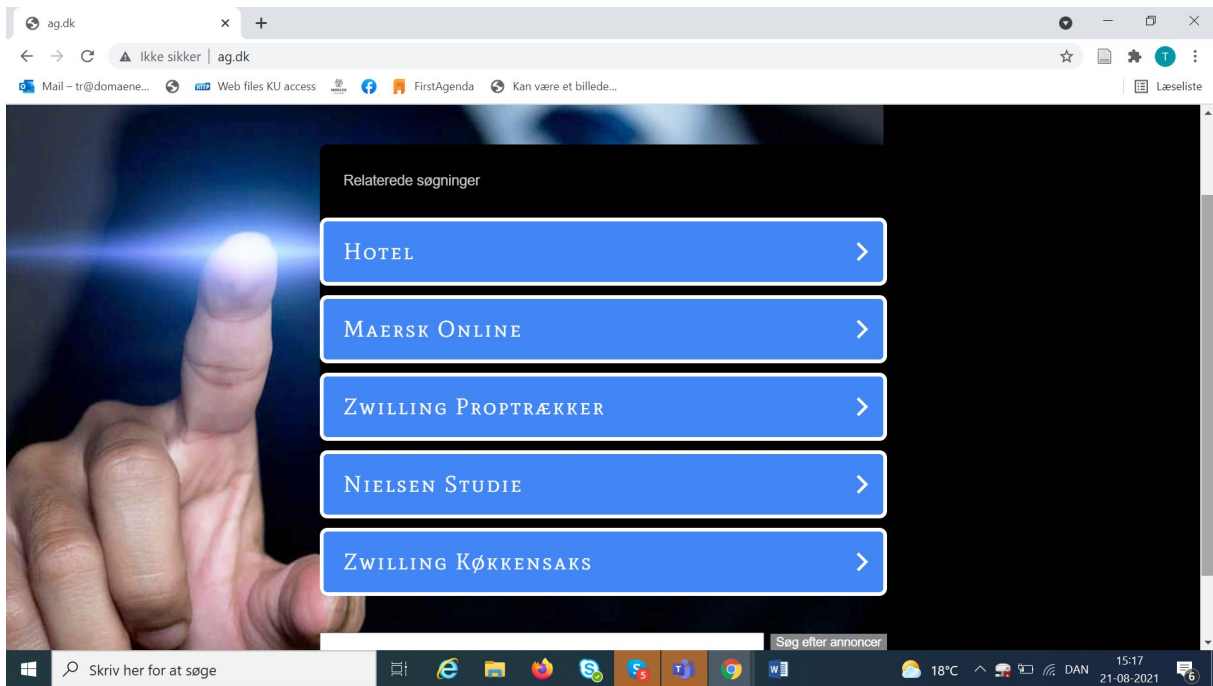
ag.dk

Ikke sikker | ag.dk

Mail – tr@domaene... Web files KU access FirstAgenda Kan være et billede...

Læseliste

Relaterede søgninger

Hotel

Maersk Online

Zwilling Proptrækker

Nielsen Studie

Zwilling Køkkensaks

Søg efter annoncer

Skriv her for at søge

18°C DAN 15:17 21-08-2021